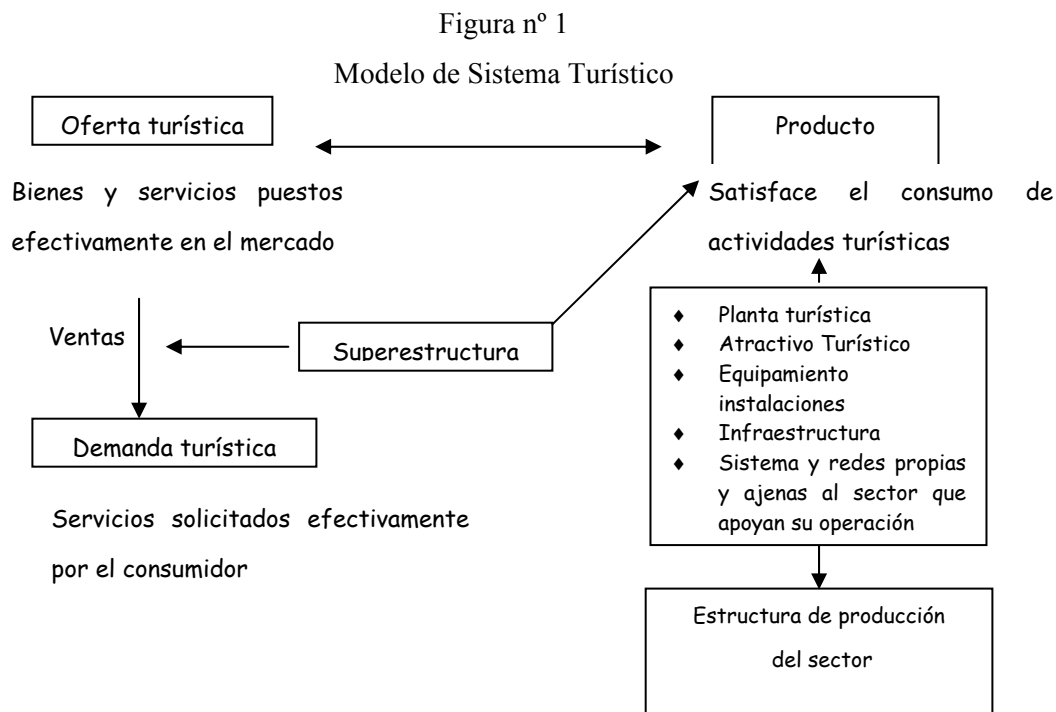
Figura nº 1

Modelo de Sistema Turístico

Oferta turística

Producto

Bienes y servicios puestos efectivamente en el mercado

Satisface el consumo de actividades turísticas

Ventas

Superestructura

Demanda turística

Servicios solicitados efectivamente por el consumidor

- Planta turística
- Atractivo Turístico
- Equipamiento instalaciones
- Infraestructura
- Sistema y redes propias y ajenas al sector que apoyan su operación

Estructura de producción del sector